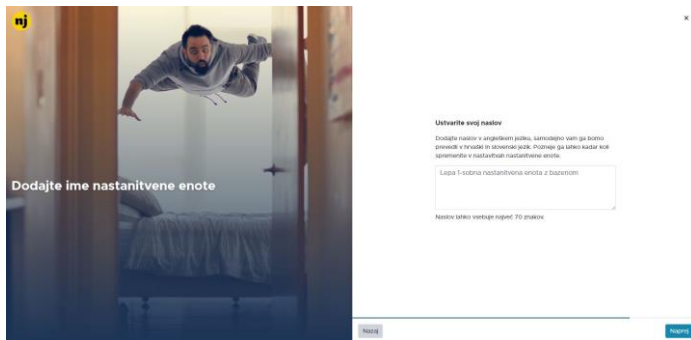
nj

Dodajte ime nastanitvene enote

×

Ustvarite svoj naslov

Dodajte naslov v angleškem jeziku, samodejno vam ga bomo prevedli v hrvaški in slovenski jezik. Pozneje ga lahko kadar koli spremenite v nastavitvah nastanitvene enote.

Lepa 1-sobna nastanitvena enota z bazenom

Naslov lahko vsebuje največ 70 znakov.

Nazaj

Naprej